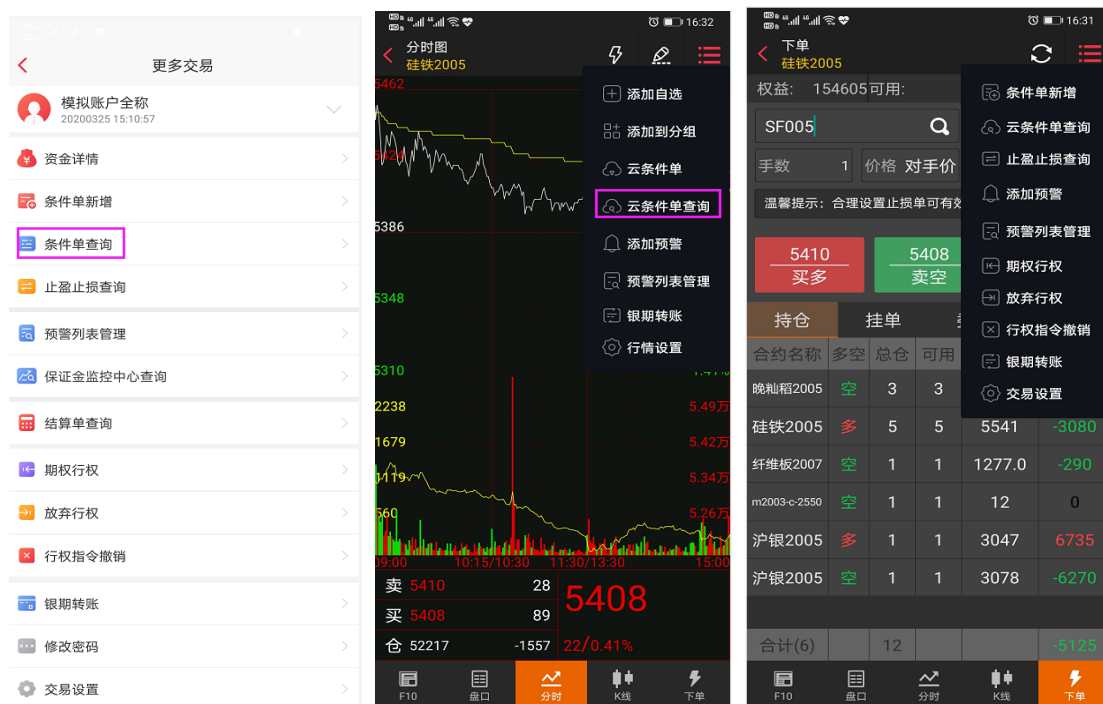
更多交易

模拟账户全称
20200325 15:10:57

资金详情
条件单新增
条件单查询
止盈止损查询
预警列表管理
保证金监控中心查询
结算单查询
期权行权
放弃行权
行权指令撤销
银期转账
修改密码
交易设置

16:32
分时图
硅铁2005
5462
5386
5348
5310
2238
1679
1119
560
添加自选
添加到分组
云条件单
云条件单查询
添加预警
预警列表管理
银期转账
行情设置
5.49万
5.42万
5.34万
5.26万
9:00 10:15/10:30 11:30/13:30 15:00
卖 5410 28
买 5408 89
仓 52217 -1557
5408
22/0.41%
F10 盘口 分时 K线 下单

16:31
下单
硅铁2005
权益: 154605 可用:
SF005
手数 1 价格 对手价
温馨提示：合理设置止损单可有效
5410 买多
5408 卖空
持仓 挂单
条件单新增
云条件单查询
止盈止损查询
添加预警
预警列表管理
期权行权
放弃行权
行权指令撤销
银期转账
交易设置

| 合约名称 | 多空 | 总仓 | 可用 | | |
|---|---|---|---|---|---|
| 晚籼稻2005 | 空 | 3 | 3 | | |
| 硅铁2005 | 多 | 5 | 5 | 5541 | -3080 |
| 纤维板2007 | 空 | 1 | 1 | 1277.0 | -290 |
| m2003-c-2550 | 空 | 1 | 1 | 12 | 0 |
| 沪银2005 | 多 | 1 | 1 | 3047 | 6735 |
| 沪银2005 | 空 | 1 | 1 | 3078 | -6270 |
| 合计(6) | | 12 | | | -5125 |

F10 盘口 分时 K线 下单